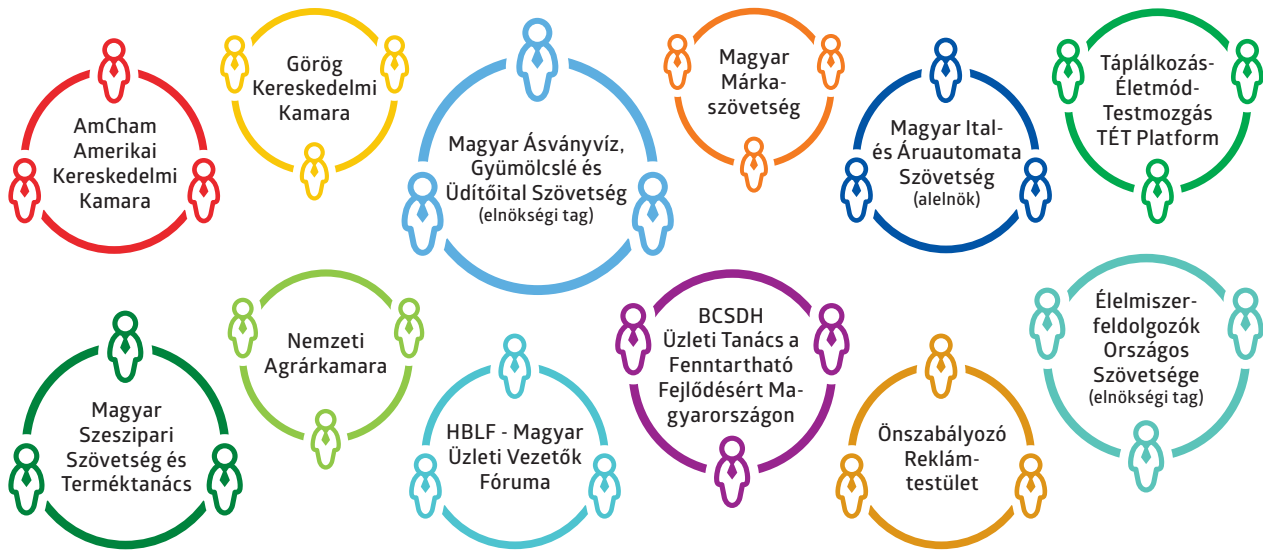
AmCham Amerikai Kereskedelmi Kamara

Görög Kereskedelmi Kamara

Magyar Ásványvíz, Gyümölcslé és Üdítőital Szövetség (elnökségi tag)

Magyar Márkaszövetség

Magyar Ital- és Áruautomata Szövetség (alelnök)

Táplálkozás-Életmód-Testmozgás TÉT Platform

Magyar Szeszipari Szövetség és Terméktanács

Nemzeti Agrárkamara

HBLF - Magyar Üzleti Vezetők Fóruma

BCSDH Üzleti Tanács a Fenntartható Fejlődésért Magyarországon

Önszabályozó Reklámtestület

Élelmiszerfeldolgozók Országos Szövetsége (elnökségi tag)